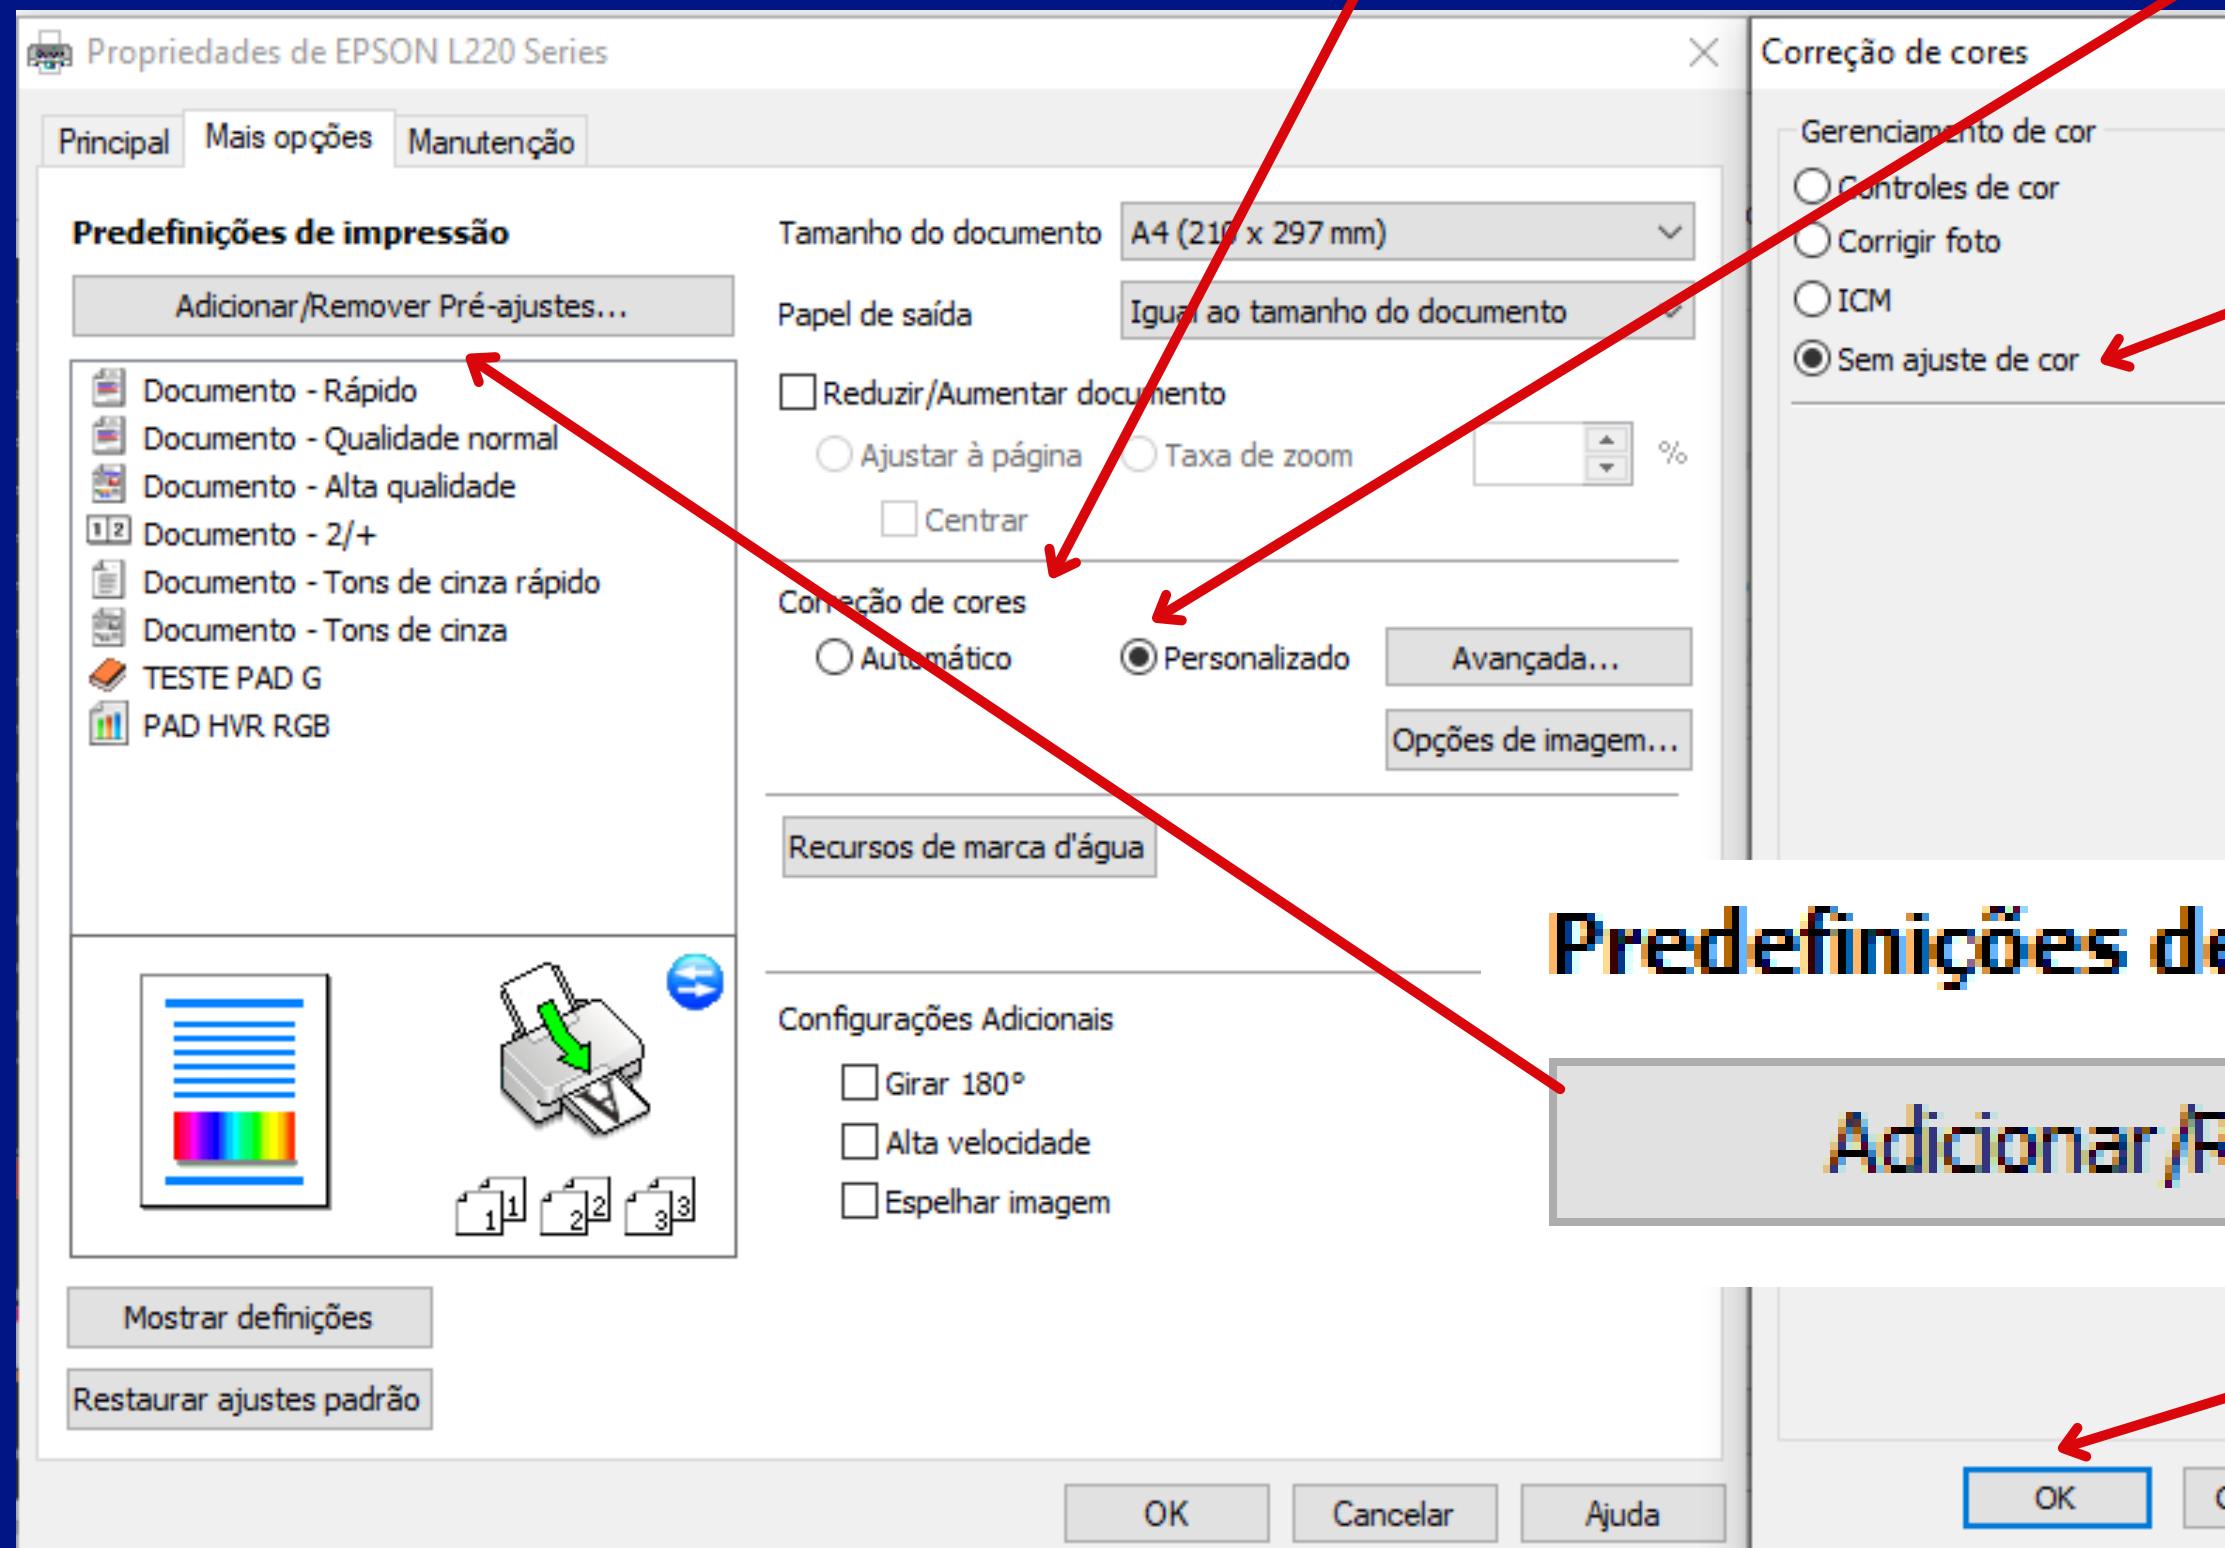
Propriedades de EPSON L220 Series

Principal | Mais opções | Manutenção

Predefinições de impressão

Adicionar/Remover Pré-ajustes...

Documento - Rápido
Documento - Qualidade normal
Documento - Alta qualidade
Documento - 2/+
Documento - Tons de cinza rápido
Documento - Tons de cinza
TESTE PAD G
PAD HVR RGB

1 2
1 1 2 2 3 3

Mostrar definições

Restaurar ajustes padrão

Tamanho do documento A4 (210 x 297 mm)

Papel de saída Igual ao tamanho do documento

Reduzir/Aumentar documento

Ajustar à página Taxa de zoom %

Centrar

Correção de cores

Automático Personalizado Avançada...

Opções de imagem...

Recursos de marca d'água

Configurações Adicionais

Girar 180°
Alta velocidade
Espelhar imagem

OK Cancelar Ajuda

Correção de cores

Gerenciamento de cor

Controles de cor
Corrigir foto
ICM
Sem ajuste de cor

OK

Predefinições de

Adicionar/R